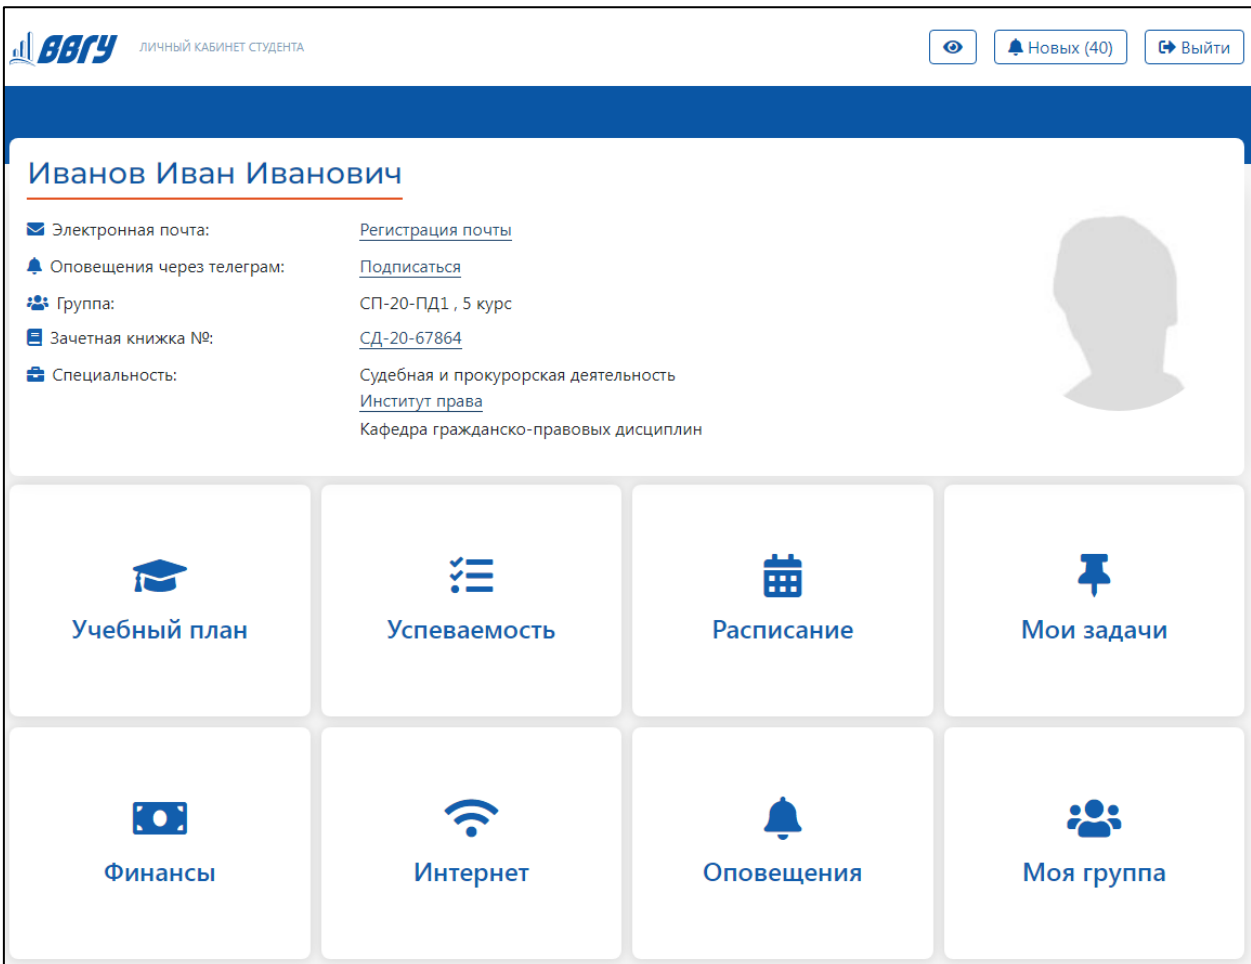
ВВГУ ЛИЧНЫЙ КАБИНЕТ СТУДЕНТА

Новых (40) Выйти

Иванов Иван Иванович

Электронная почта: Регистрация почты

Оповещения через телеграм: Подписаться

Группа: СП-20-ПД1 , 5 курс

Зачетная книжка №: СД-20-67864

Специальность: Судебная и прокурорская деятельность
Институт права
Кафедра гражданско-правовых дисциплин

Учебный план

Успеваемость

Расписание

Мои задачи

Финансы

Интернет

Оповещения

Моя группа